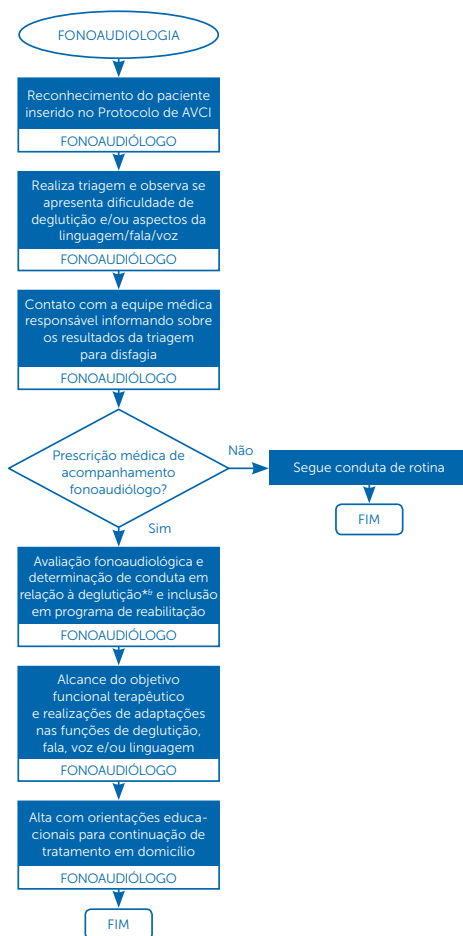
FONOAUDIOLOGIA

Reconhecimento do paciente inserido no Protocolo de AVCI

FONOAUDIÓLOGO

Realiza triagem e observa se apresenta dificuldade de deglutição e/ou aspectos da linguagem/fala/voz

FONOAUDIÓLOGO

Contato com a equipe médica responsável informando sobre os resultados da triagem para disfagia

FONOAUDIÓLOGO

Prescrição médica de acompanhamento fonoaudiólogo?

Não

Segue conduta de rotina

FIM

Sim

Avaliação fonoaudiológica e determinação de conduta em relação à deglutição*⁸ e inclusão em programa de reabilitação

FONOAUDIÓLOGO

Alcance do objetivo funcional terapêutico e realizações de adaptações nas funções de deglutição, fala, voz e/ou linguagem

FONOAUDIÓLOGO

Alta com orientações educacionais para continuação de tratamento em domicílio

FONOAUDIÓLOGO

FIM